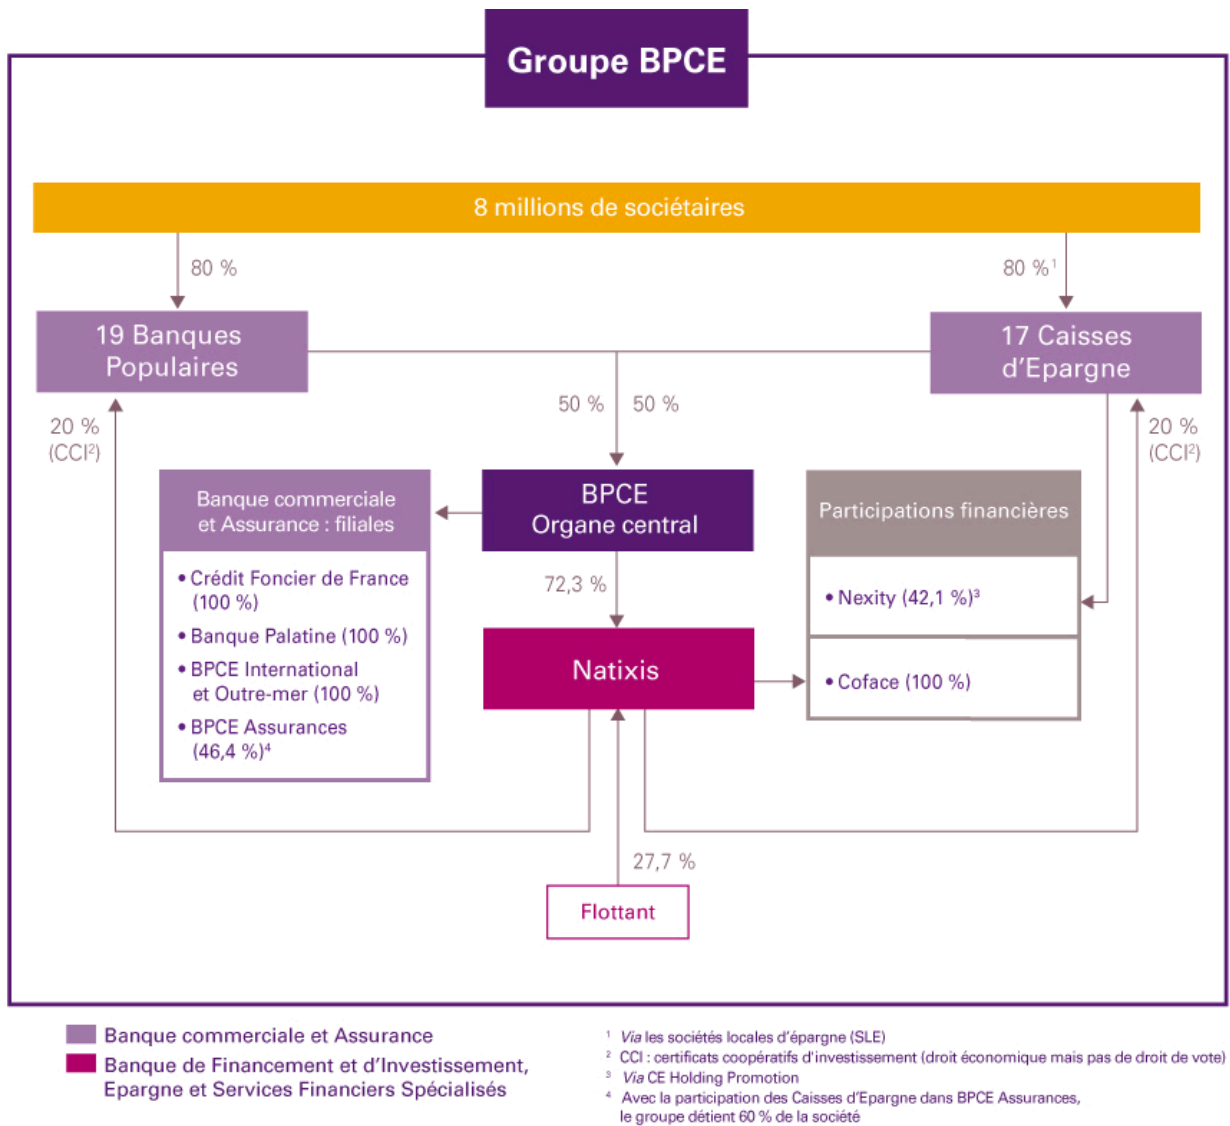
Groupe BPCE

8 millions de sociétaires

80 %

80 %$^1$

19 Banques Populaires

17 Caisses d'Epargne

50 %

50 %

20 % (CCI$^2$)

20 % (CCI$^2$)

Banque commerciale et Assurance : filiales

• Crédit Foncier de France (100 %)
• Banque Palatine (100 %)
• BPCE International et Outre-mer (100 %)
• BPCE Assurances (46,4 %)$^4$

BPCE
Organe central

Participations financières

• Nexity (42,1 %)$^3$

• Coface (100 %)

72,3 %

Natixis

27,7 %

Flottant

Banque commerciale et Assurance

Banque de Financement et d'Investissement, Epargne et Services Financiers Spécialisés

$^1$ Via les sociétés locales d'épargne (SLE)
$^2$ CCI : certificats coopératifs d'investissement (droit économique mais pas de droit de vote)
$^3$ Via CE Holding Promotion
$^4$ Avec la participation des Caisses d'Epargne dans BPCE Assurances, le groupe détient 60 % de la société